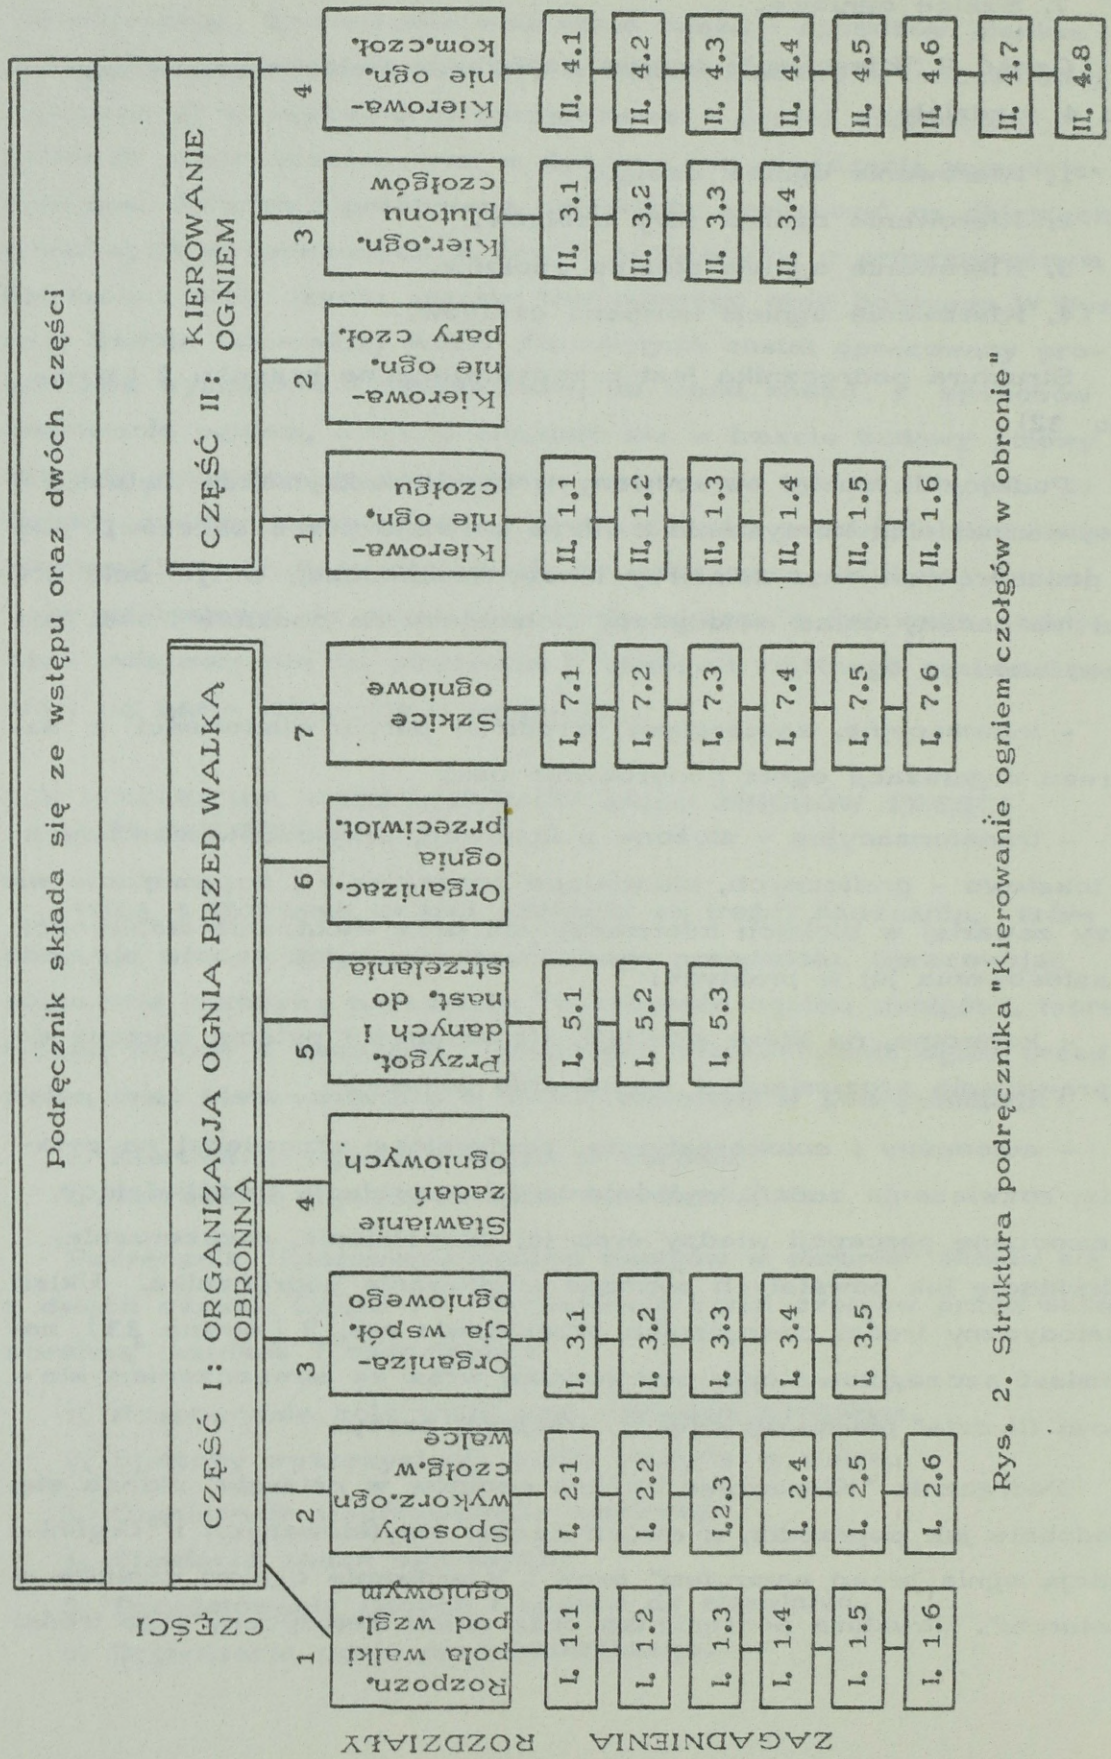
Podręcznik składa się ze wstępu oraz dwóch części

CZĘŚCI

CZĘŚĆ I: ORGANIZACJA OGNIA PRZED WALKĄ OBRONNĄ

CZĘŚĆ II: KIEROWANIE OGNIEM

ROZDZIAŁY

1 Rozpozn. pola walki pod wzgl. ogniowym
2 Sposoby wykorz. ogn czołg. w walce
3 Organizacja współ. ogniowego
4 Stawianie zadań ogniowych
5 Przygot. danych i nast. do strzelania
6 Organizac. ognia przeciwlot.
7 Szkice ogniowe

1 Kierowanie ogn. czołgu
2 Kierowanie ogn. pary czoł.
3 Kier. ogn. plutonu czołgów
4 Kierowanie ogn. kom. czoł.

ZAGADNIENIA

I. 1.1, I. 1.2, I. 1.3, I. 1.4, I. 1.5, I. 1.6
I. 2.1, I. 2.2, I. 2.3, I. 2.4, I. 2.5, I. 2.6
I. 3.1, I. 3.2, I. 3.3, I. 3.4, I. 3.5
I. 5.1, I. 5.2, I. 5.3
I. 7.1, I. 7.2, I. 7.3, I. 7.4, I. 7.5, I. 7.6

II. 1.1, II. 1.2, II. 1.3, II. 1.4, II. 1.5, II. 1.6
II. 3.1, II. 3.2, II. 3.3, II. 3.4
II. 4.1, II. 4.2, II. 4.3, II. 4.4, II. 4.5, II. 4.6, II. 4.7, II. 4.8

Rys. 2. Struktura podręcznika "Kierowanie ogniem czołgów w obronie"